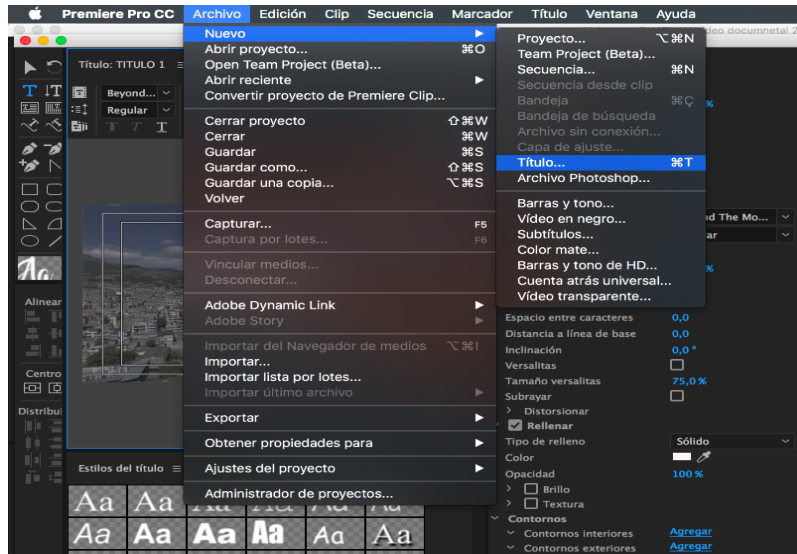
Premiere Pro CC Archivo Edición Clip Secuencia Marcador Título Ventana Ayuda

Nuevo
Abrir proyecto... ⌘O
Open Team Project (Beta)...
Abrir reciente
Convertir proyecto de Premiere Clip...

Cerrar proyecto ⇧⌘W
Cerrar ⌘W
Guardar ⌘S
Guardar como... ⇧⌘S
Guardar una copia... ⌥⌘S
Volver

Capturar... F5
Captura por lotes... F6

Vincular medios...
Desconectar...

Adobe Dynamic Link
Adobe Story

Importar del Navegador de medios ⌥⌘I
Importar...
Importar lista por lotes...
Importar último archivo

Exportar

Obtener propiedades para

Ajustes del proyecto

Administrador de proyectos...

Proyecto... ⌥⌘N
Team Project (Beta)...
Secuencia... ⌘N
Secuencia desde clip
Bandeja ⌘Ç
Bandeja de búsqueda
Archivo sin conexión...
Capa de ajuste...
Título... ⌘T
Archivo Photoshop...

Barras y tono...
Vídeo en negro...
Subtítulos...
Color mate...
Barras y tono de HD...
Cuenta atrás universal...
Vídeo transparente...

deo documetal 2

Título: TITULO 1
Beyond...
Regular
Alinear
Centro
Distribui
Estilos del título
Aa Aa Aa Aa Aa Aa
Aa Aa Aa Aa Aa Aa

%
d The Mo...
ar
%
Espacio entre caracteres 0,0
Distancia a línea de base 0,0
Inclinación 0,0 °
Versalitas
Tamaño versalitas 75,0 %
Subrayar
Distorsionar
Rellenar
Tipo de relleno Sólido
Color
Opacidad 100 %
Brillo
Textura
Contornos
Contornos interiores Agregar
Contornos exteriores Agregar